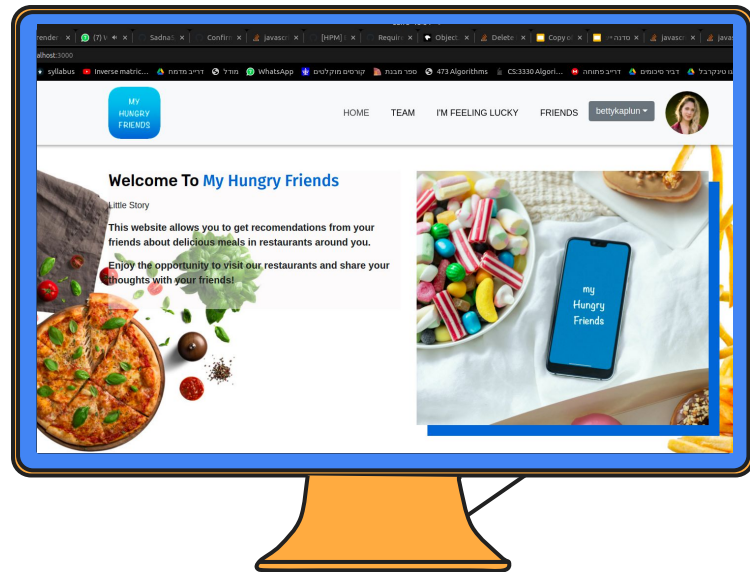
render × (7) V × Sadna × Confir × javasc × [HPM] × Requir × Object × Delete × Copy o × סדנה × javasc × javas

alhost:3000

syllabus Inverse matric... דרייב מדמח מודל WhatsApp קורסים מוקלטים ספר מבנת 473 Algorithms CS:3330 Algori... דרייב פתוחה דביר סיכומים דרייב טינקרבל

MY HUNGRY FRIENDS

HOME TEAM I'M FEELING LUCKY FRIENDS bettykaplun

Welcome To My Hungry Friends

Little Story

This website allows you to get recomendations from your friends about delicious meals in restaurants around you.

Enjoy the opportunity to visit our restaurants and share your thoughts with your friends!

my Hungry Friends